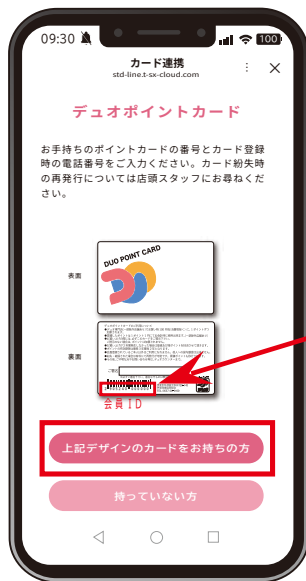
09:30
100
カード連携
std-line.t-sx-cloud.com
⋮
✕

デュオポイントカード

お手持ちのポイントカードの番号とカード登録時の電話番号をご入力ください。カード紛失時の再発行については店頭スタッフにお尋ねください。

表面
DUO POINT CARD
裏面
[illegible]
会員ID

上記デザインのカードをお持ちの方

持っていない方